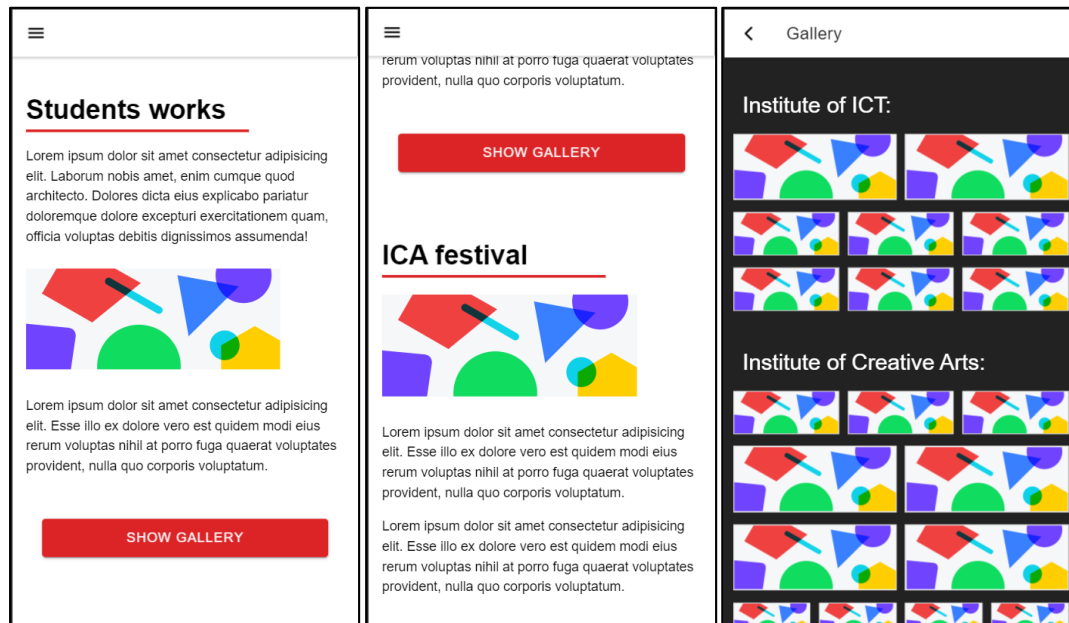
Students works

Lorem ipsum dolor sit amet consectetur adipisicing elit. Laborum nobis amet, enim cumque quod architecto. Dolores dicta eius explicabo pariatur doloremque dolore excepturi exercitationem quam, officia voluptas debitis dignissimos assumenda!

Lorem ipsum dolor sit amet consectetur adipisicing elit. Esse illo ex dolore vero est quidem modi eius rerum voluptas nihil at porro fuga quaerat voluptates provident, nulla quo corporis voluptatum.

SHOW GALLERY

rerum voluptas nihil at porro fuga quaerat voluptates provident, nulla quo corporis voluptatum.

SHOW GALLERY

ICA festival

Lorem ipsum dolor sit amet consectetur adipisicing elit. Esse illo ex dolore vero est quidem modi eius rerum voluptas nihil at porro fuga quaerat voluptates provident, nulla quo corporis voluptatum.

Lorem ipsum dolor sit amet consectetur adipisicing elit. Esse illo ex dolore vero est quidem modi eius rerum voluptas nihil at porro fuga quaerat voluptates provident, nulla quo corporis voluptatum.

Gallery

Institute of ICT:

Institute of Creative Arts: